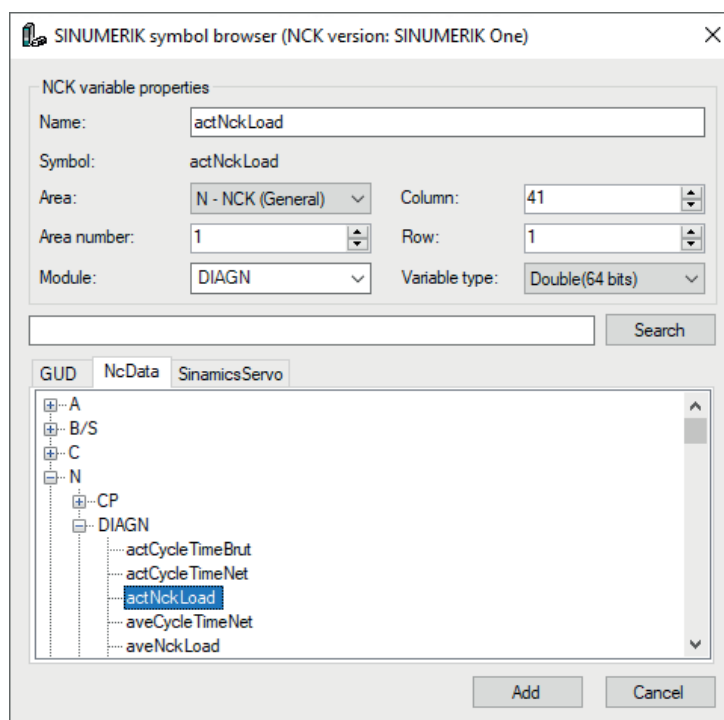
SINUMERIK symbol browser (NCK version: SINUMERIK One)

NCK variable properties

Name: actNckLoad

Symbol: actNckLoad

Area: N - NCK (General)

Column: 41

Area number: 1

Row: 1

Module: DIAGN

Variable type: Double(64 bits)

Search

GUD NcData SinamicsServo

A
B/S
C
N
CP
DIAGN
actCycleTimeBrut
actCycleTimeNet
actNckLoad
aveCycleTimeNet
aveNckLoad

Add Cancel